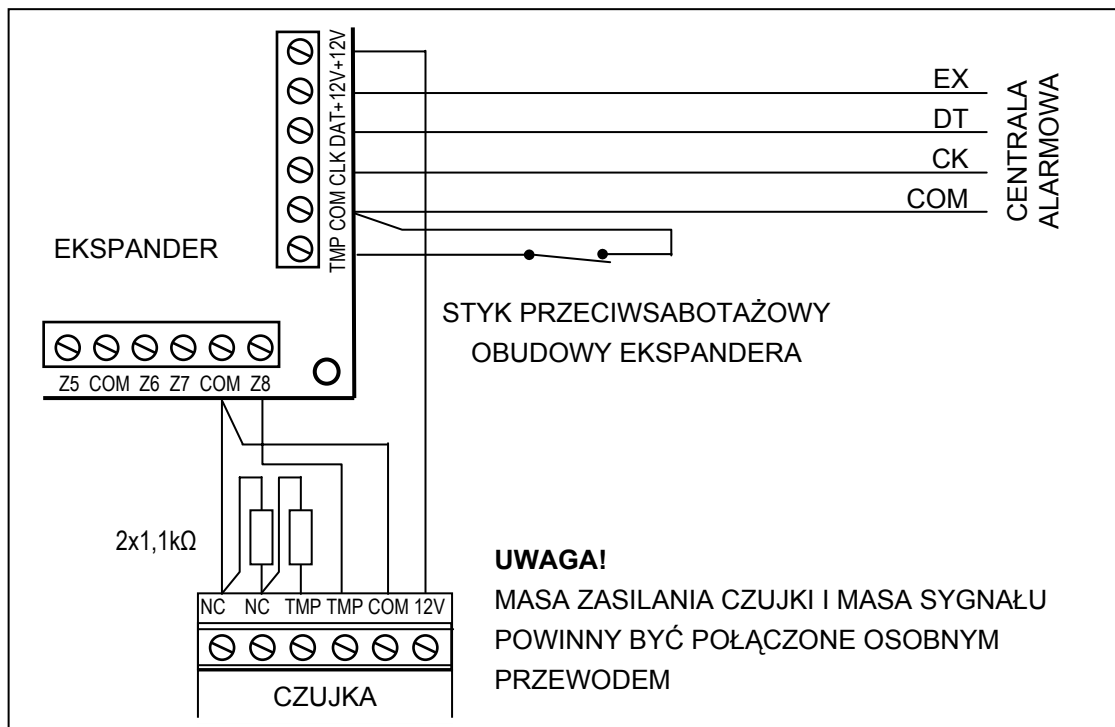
TMP COM CLK DAT +12V +12V

EX
DT
CK
COM

CENTRALA ALARMOWA

EKSPANDER

STYK PRZECIWSABOTAŻOWY
OBUDOWY EKSPANDERA

Z5 COM Z6 Z7 COM Z8

2x1,1kΩ

NC NC TMP TMP COM 12V

CZUJKA

**UWAGA!**
MASA ZASILANIA CZUJKI I MASA SYGNAŁU POWINNY BYĆ POŁĄCZONE OSOBNYM PRZEWODEM